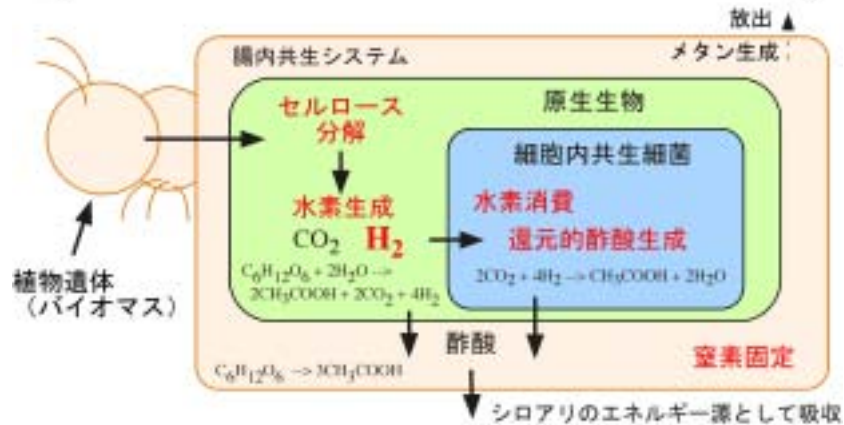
放出

腸内共生システム

メタン生成

原生生物

セルロース分解

細胞内共生細菌

水素生成

水素消費

$CO_2$ $H_2$

還元的酢酸生成

植物遺体（バイオマス）

$C_6H_{12}O_6 + 2H_2O \rightarrow 2CH_3COOH + 2CO_2 + 4H_2$

$2CO_2 + 4H_2 \rightarrow CH_3COOH + 2H_2O$

酢酸

窒素固定

$C_6H_{12}O_6 \rightarrow 3CH_3COOH$

シロアリのエネルギー源として吸収